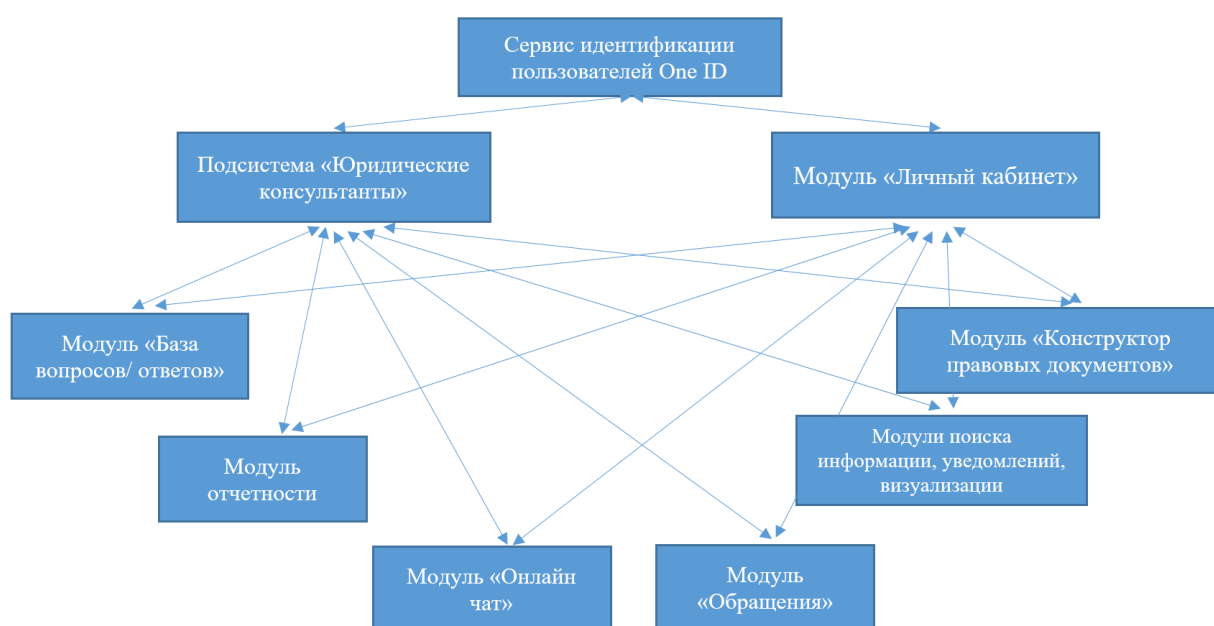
Сервис идентификации пользователей One ID

Подсистема «Юридические консультанты»

Модуль «Личный кабинет»

Модуль «База вопросов/ ответов»

Модуль «Конструктор правовых документов»

Модуль отчетности

Модули поиска информации, уведомлений, визуализации

Модуль «Онлайн чат»

Модуль «Обращения»